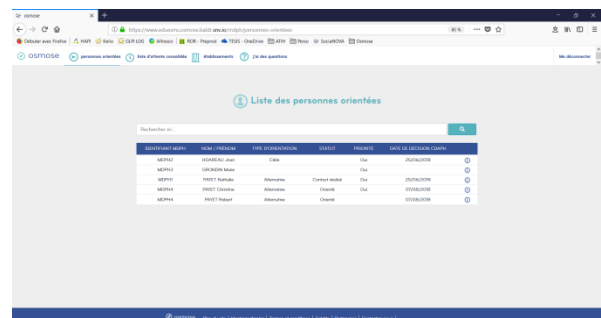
osmose

https://www.edusanis.osmose.bastir.sirv.io/mdph/personnes-orientees

80 %

Débuter avec Firefox | HAPI | Kelio | GLR LOG | Alfresco | ROR - Preprod | TESS - OneDrive | ATIH | Nosu | SocialNOVA | Osmose

osmose | personnes orientées | liste d'attente consolidée | établissements | J'ai des questions | Me déconnecter

Liste des personnes orientées

Rechercher ici...

| IDENTIFIANT MDPH | NOM / PRÉNOM | TYPE D'ORIENTATION | STATUT | PRIORITE | DATE DE DECISION CDAPH | |
|---|---|---|---|---|---|---|
| MDPH2 | NOIREAU Jean | Cible | | Oui | 25/06/2019 | ⓘ |
| MDPH3 | GRONDIN Marie | | | Oui | | ⓘ |
| MDPH1 | PAYET Nathalie | Alternative | Contact établi | Oui | 25/06/2019 | ⓘ |
| MDPH4 | PAYET Christine | Alternative | Orienté | Oui | 07/08/2019 | ⓘ |
| MDPH4 | PAYET Robert | Alternative | Orienté | | 07/08/2019 | ⓘ |

osmose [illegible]